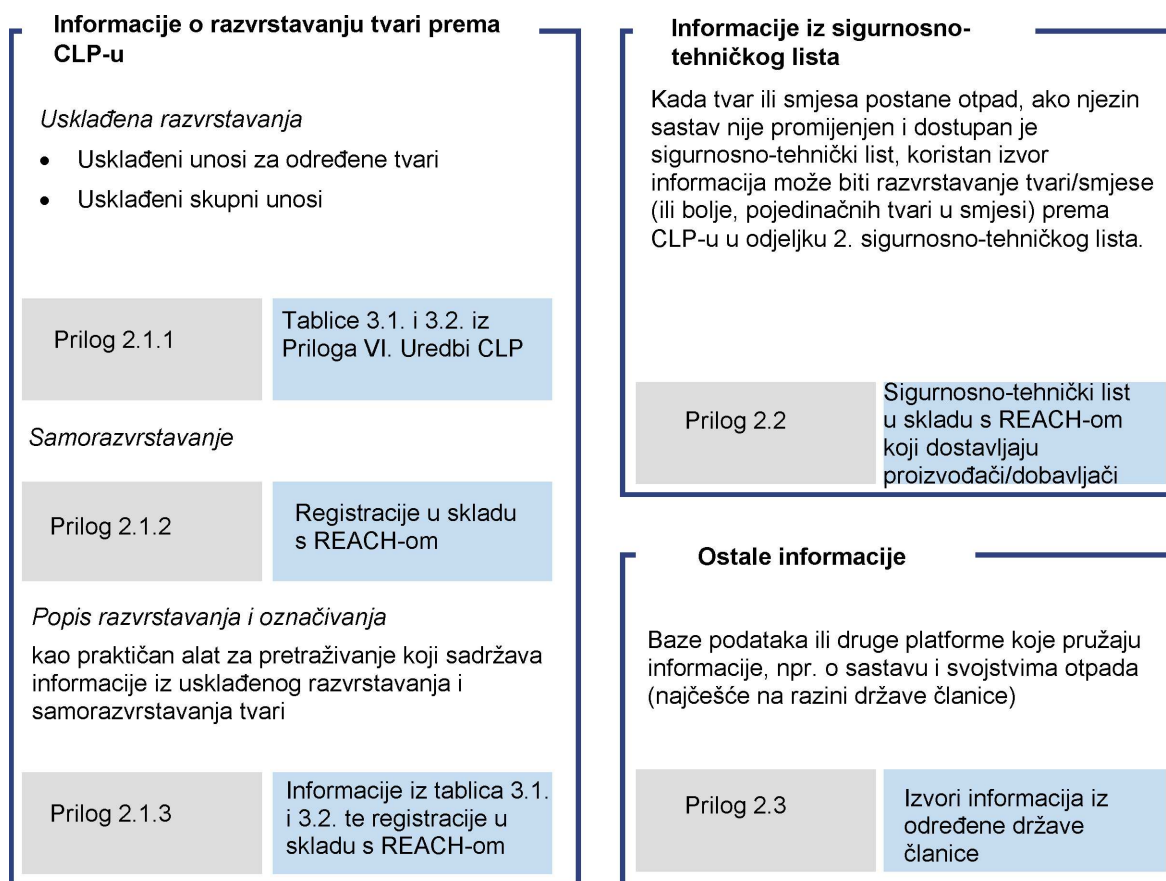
Informacije o razvrstavanju tvari prema CLP-u

Usklađena razvrstavanja

- Usklađeni unosi za određene tvari
- Usklađeni skupni unosi

| Prilog 2.1.1 | Tablice 3.1. i 3.2. iz Priloga VI. Uredbi CLP |
|---|---|

Samorazvrstavanje

| Prilog 2.1.2 | Registracije u skladu s REACH-om |
|---|---|

Popis razvrstavanja i označivanja

kao praktičan alat za pretraživanje koji sadržava informacije iz usklađenog razvrstavanja i samorazvrstavanja tvari

| Prilog 2.1.3 | Informacije iz tablica 3.1. i 3.2. te registracije u skladu s REACH-om |
|---|---|

Informacije iz sigurnosno-tehničkog lista

Kada tvar ili smjesa postane otpad, ako njezin sastav nije promijenjen i dostupan je sigurnosno-tehnički list, koristan izvor informacija može biti razvrstavanje tvari/smjese (ili bolje, pojedinačnih tvari u smjesi) prema CLP-u u odjeljku 2. sigurnosno-tehničkog lista.

| Prilog 2.2 | Sigurnosno-tehnički list u skladu s REACH-om koji dostavljaju proizvođači/dobavljači |
|---|---|

Ostale informacije

Baze podataka ili druge platforme koje pružaju informacije, npr. o sastavu i svojstvima otpada (najčešće na razini države članice)

| Prilog 2.3 | Izvori informacija iz određene države članice |
|---|---|